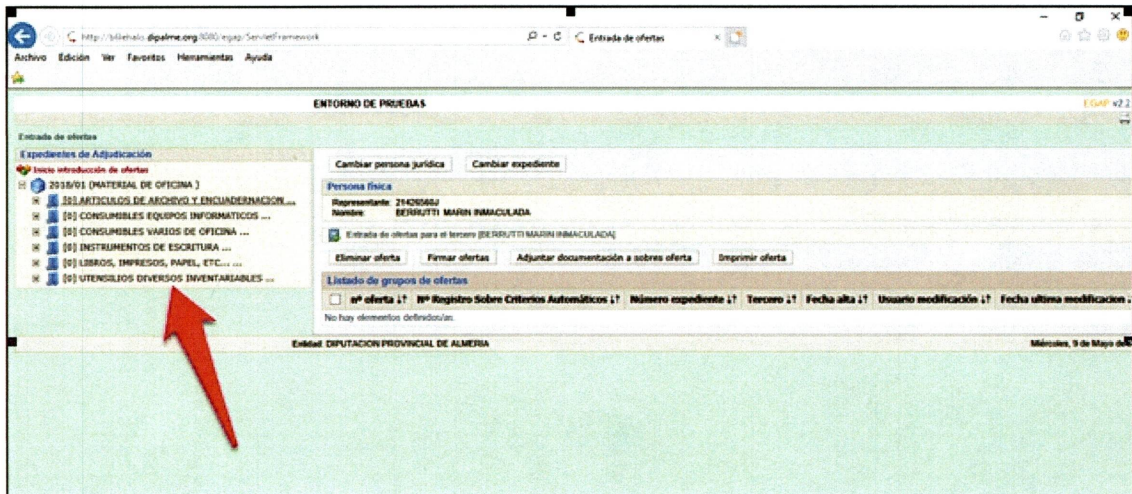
http://bilichalo.dipalme.org:8080/egap/ServletFramework

Entrada de ofertas

Archivo Edición Ver Favoritos Herramientas Ayuda

ENTORNO DE PRUEBAS

EGAP v2.2

Entrada de ofertas

Expedientes de Adjudicación

Inicio introducción de ofertas

2018/01 (MATERIAL DE OFICINA )

[0] ARTICULOS DE ARCHIVO Y ENCUADERNACION ...

[0] CONSUMIBLES EQUIPOS INFORMATICOS ...

[0] CONSUMIBLES VARIOS DE OFICINA ...

[0] INSTRUMENTOS DE ESCRITURA ...

[0] LIBROS, IMPRESOS, PAPEL, ETC.... ...

[0] UTENSILIOS DIVERSOS INVENTARIABLES ...

Cambiar persona jurídica

Cambiar expediente

Persona física

Representante: 21426566J

Nombre: BERRUTTI MARIN INMACULADA

Entrada de ofertas para el tercero [BERRUTTI MARIN INMACULADA]

Eliminar oferta

Firmar ofertas

Adjuntar documentación a sobres oferta

Imprimir oferta

Listado de grupos de ofertas

| nº oferta | Nº Registro Sobre Criterios Automáticos | Número expediente | Tercero | Fecha alta | Usuario modificación | Fecha ultima modificacion |
|---|---|---|---|---|---|---|

No hay elementos definidos/as.

Entidad: DIPUTACION PROVINCIAL DE ALMERIA

Miércoles, 9 de Mayo de